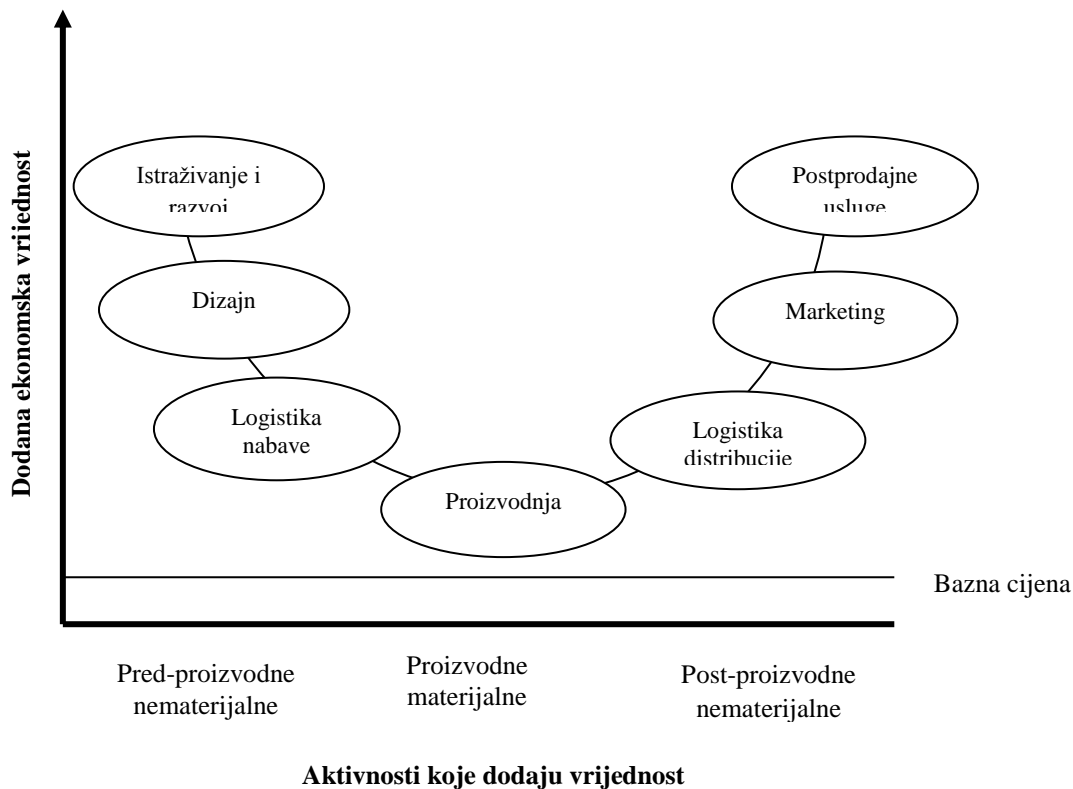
Dodana ekonomska vrijednost

Istraživanje i razvoj

Dizajn

Logistika nabave

Proizvodnja

Logistika distribucije

Marketing

Postprodajne usluge

Bazna cijena

Pred-proizvodne nematerijalne

Proizvodne materijalne

Post-proizvodne nematerijalne

Aktivnosti koje dodaju vrijednost